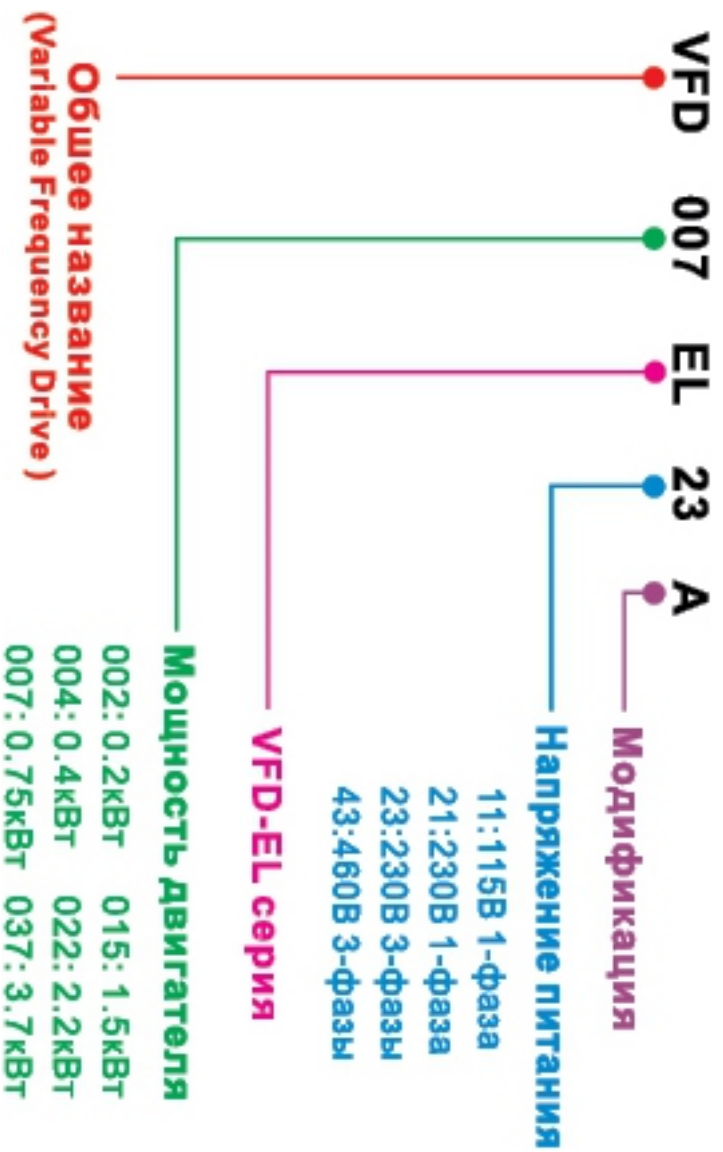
VFD 007 EL 23 A

Общее название
(Variable Frequency Drive )

Мощность двигателя
002: 0.2кВТ 015: 1.5кВТ
004: 0.4кВТ 022: 2.2кВТ
007: 0.75кВТ 037: 3.7кВТ

VFD-EL серия

Напряжение питания
11:115В 1-фаза
21:230В 1-фаза
23:230В 3-фазы
43:460В 3-фазы

Модификация